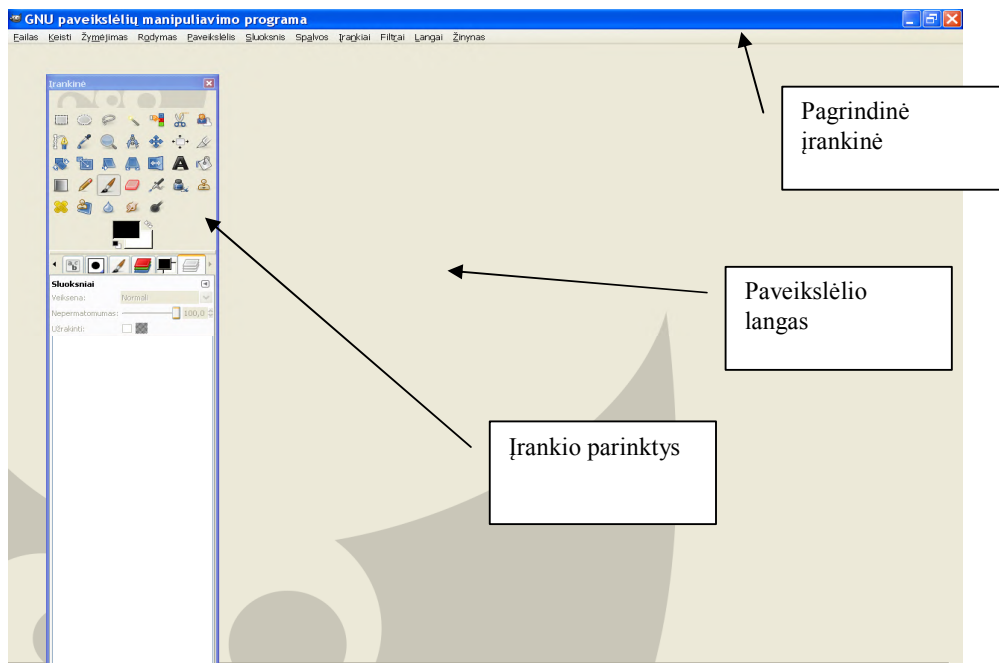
GNU paveikslėlių manipuliavimo programa

Failas Keisti Žymėjimas Rodymas Paveikslėlis Sluoksnis Spalvos Įrankiai Filtrai Langai Žinynas

Įrankinė

Sluoksniai

Veiksena: Normali

Nepermatomumas: 100,0

Užrakinti:

Pagrindinė įrankinė

Paveikslėlio langas

Įrankio parinktys